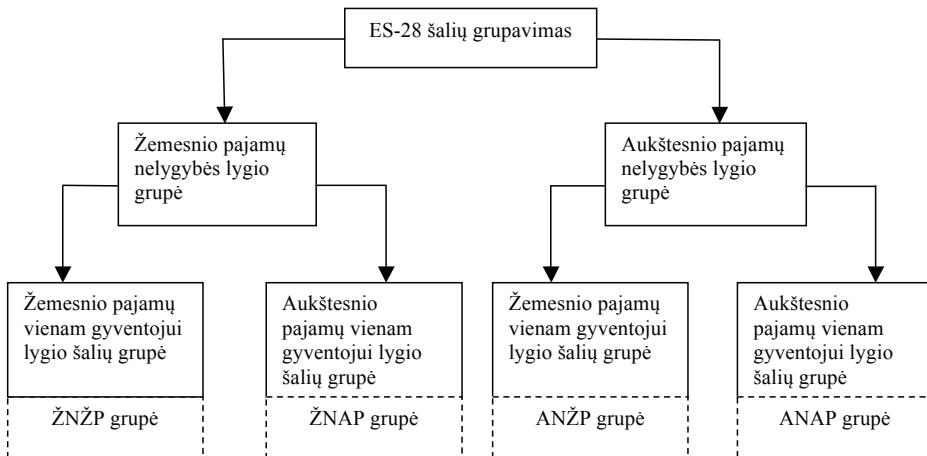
ES-28 šalių grupavimas

Žemesnio pajamų nelygybės lygio grupė

Aukštesnio pajamų nelygybės lygio grupė

Žemesnio pajamų vienam gyventojui lygio šalių grupė

ŽNŽP grupė

Aukštesnio pajamų vienam gyventojui lygio šalių grupė

ŽNAP grupė

Žemesnio pajamų vienam gyventojui lygio šalių grupė

ANŽP grupė

Aukštesnio pajamų vienam gyventojui lygio šalių grupė

ANAP grupė